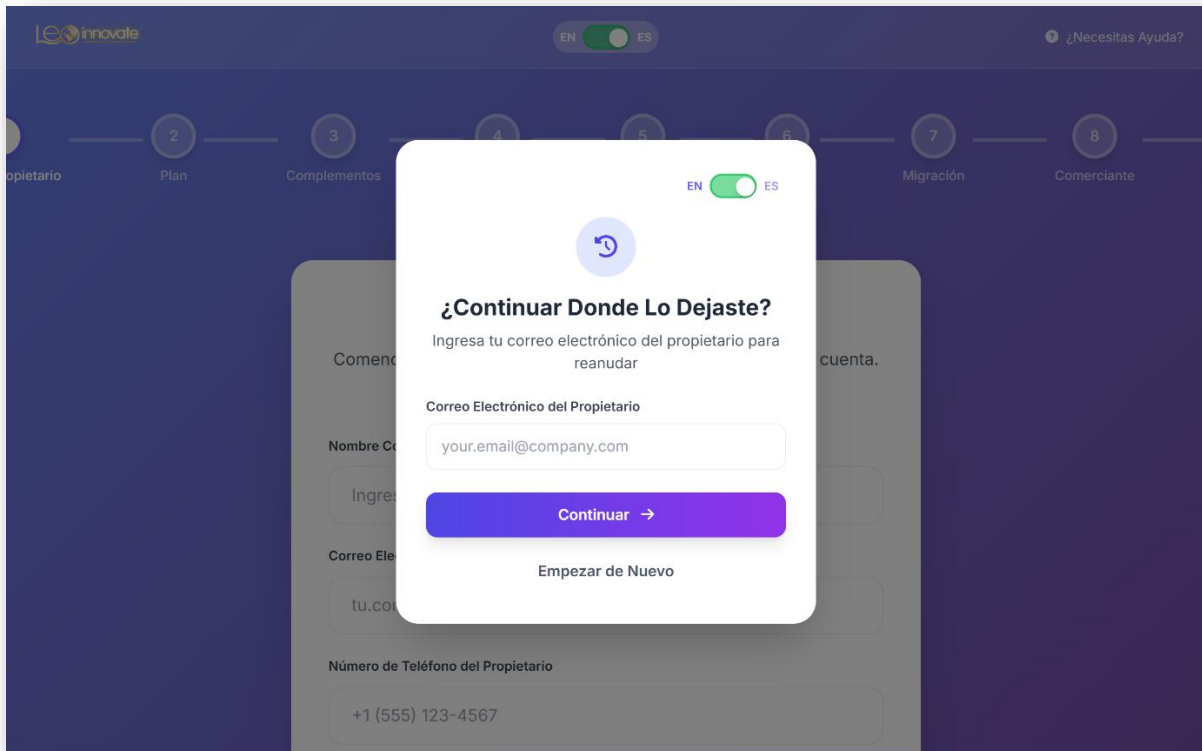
Leo innovate

EN ES

¿Necesitas Ayuda?

opietario 2 Plan 3 Complementos 4 5 6 7 Migración 8 Comerciante

EN ES

¿Continuar Donde Lo Dejaste?

Ingresa tu correo electrónico del propietario para reanudar

Correo Electrónico del Propietario

your.email@company.com

Continuar →

Empezar de Nuevo

Comenc

cuenta.

Nombre Co

Ingres

Correo Ele

tu.co

Número de Teléfono del Propietario

+1 (555) 123-4567